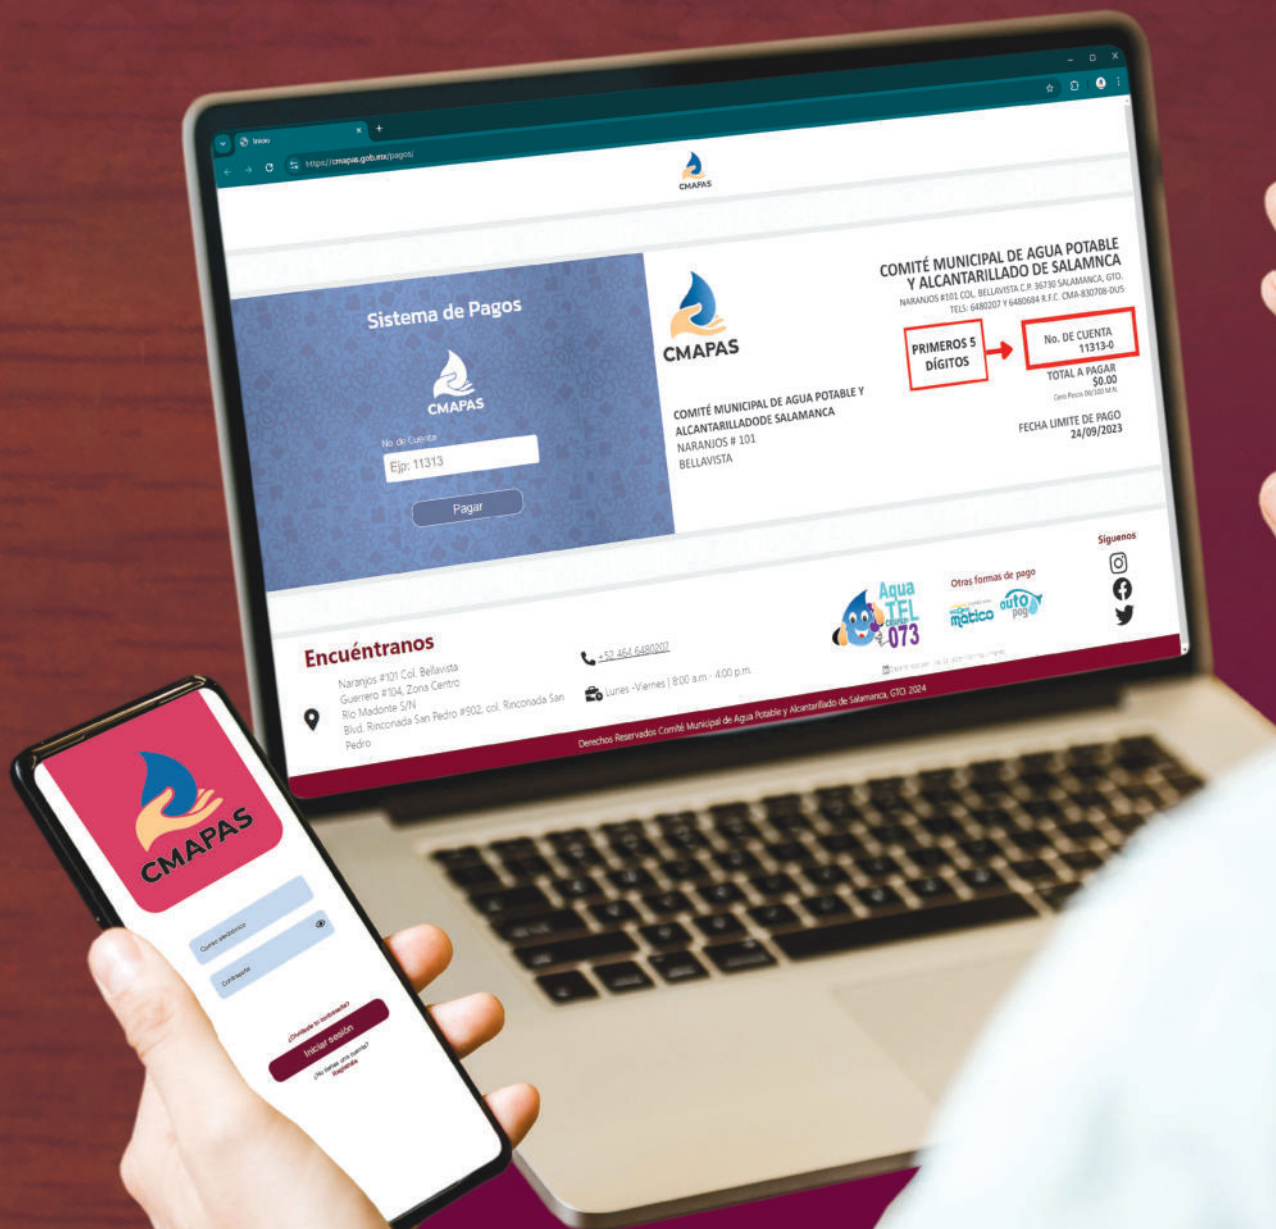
Inicio
https://cmapas.gob.mx/pagos/

CMAPAS

Sistema de Pagos

CMAPAS

No. de Cuenta

Ejp: 11313

Pagar

CMAPAS

COMITÉ MUNICIPAL DE AGUA POTABLE Y ALCANTARILLADODE SALAMANCA
NARANJOS # 101
BELLAVISTA

COMITÉ MUNICIPAL DE AGUA POTABLE Y ALCANTARILLADO DE SALAMNCA
NARANJOS #101 COL. BELLAVISTA C.P. 36730 SALAMANCA, GTO.
TELS: 6480207 Y 6480684 R.F.C. CMA-830708-DU5

PRIMEROS 5 DÍGITOS

No. DE CUENTA
11313-0

TOTAL A PAGAR
$0.00
Cero Pesos 00/100 M.N.

FECHA LIMITE DE PAGO
24/09/2023

Siguenos

Otras formas de pago

Agua TEL 073

matico

auto pago

Encuéntranos

Naranjos #101 Col. Bellavista
Guerrero #104, Zona Centro
Rio Madonte S/N
Blvd. Rinconada San Pedro #902, col. Rinconada San Pedro

+52 464 6480207

Lunes -Viernes | 8:00 a.m. - 4:00 p.m.

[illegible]

Derechos Reservados Comité Municipal de Agua Potable y Alcantarillado de Salamanca, GTO. 2024

CMAPAS

Correo electrónico

Contraseña

¿Olvidaste tu contraseña?

Iniciar sesión

¿No tienes una cuenta? Regístrate